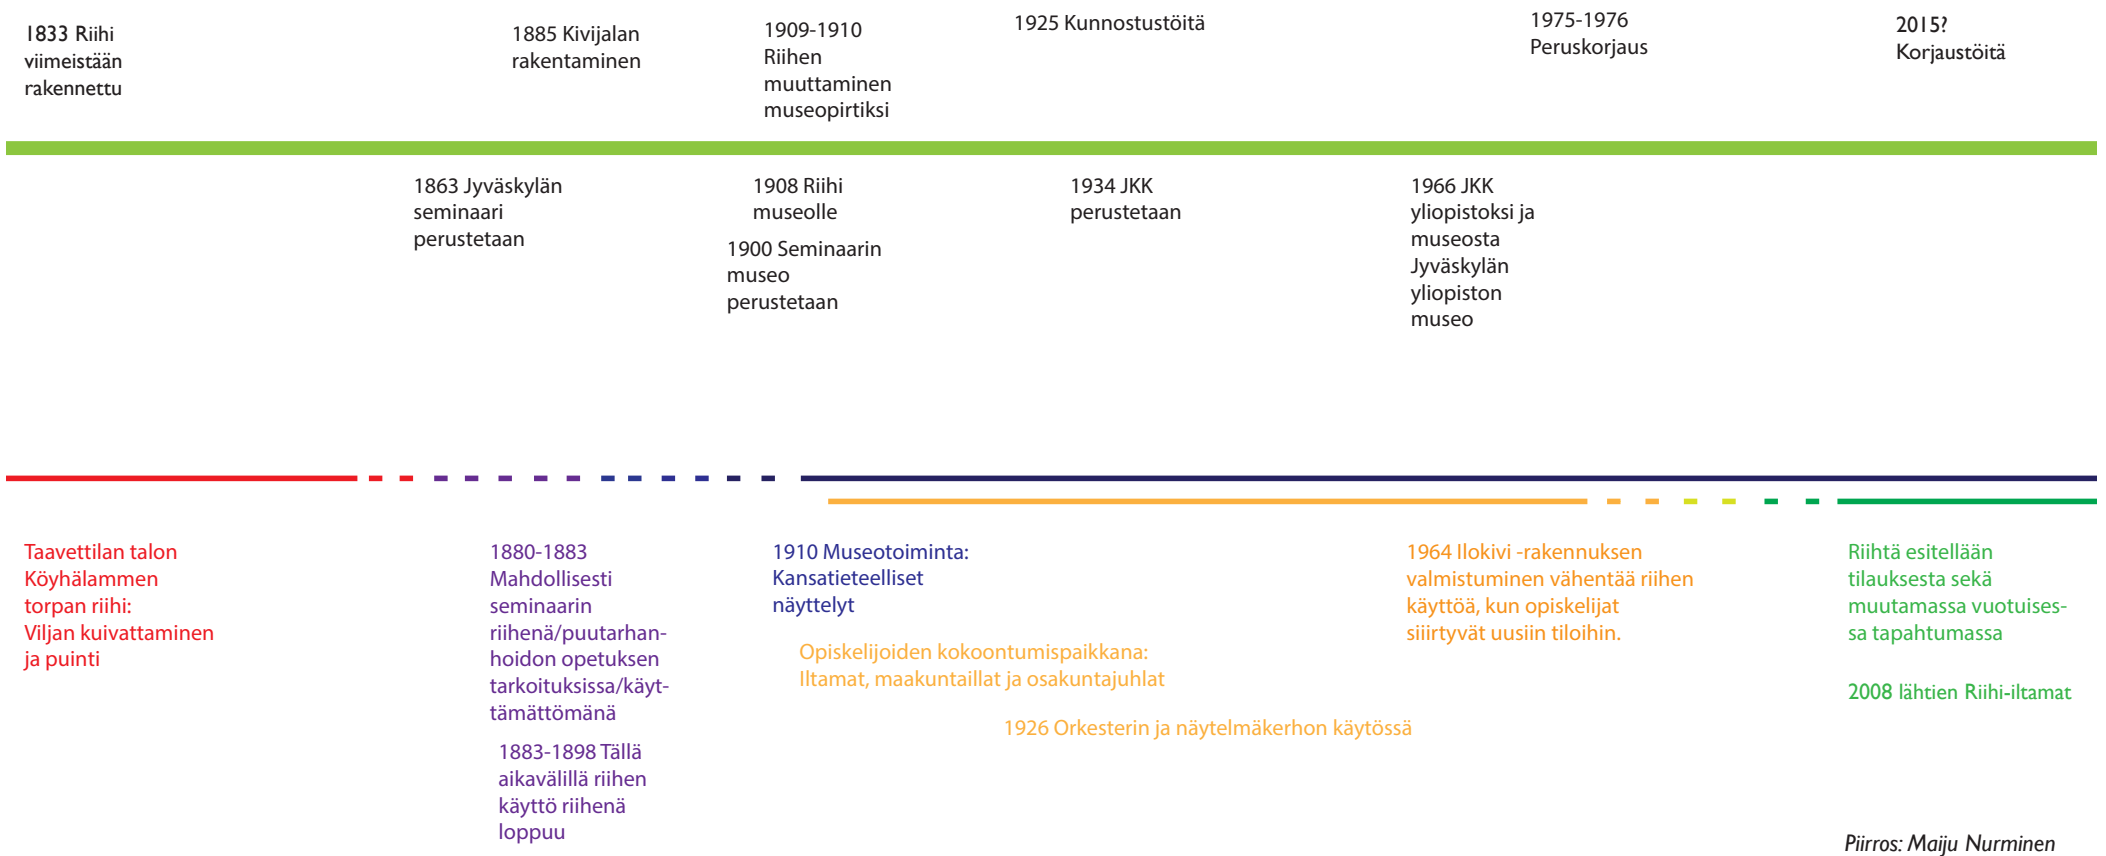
1833 Riihi viimeistään rakennettu

1885 Kivijalan rakentaminen

1909-1910 Riihen muuttaminen museopirtiksi

1925 Kunnostustöitä

1975-1976 Peruskorjaus

2015? Korjaustöitä

1863 Jyväskylän seminaari perustetaan

1908 Riihi museolle

1900 Seminaarin museo perustetaan

1934 JKK perustetaan

1966 JKK yliopistoksi ja museosta Jyväskylän yliopiston museo

Taavettilan talon Köyhälammen torpan riihi: Viljan kuivattaminen ja puinti

1880-1883 Mahdollisesti seminaarin riihenä/puutarhanhoidon opetuksen tarkoituksissa/käyttämättömänä

1883-1898 Tällä aikavälillä riihen käyttö riihenä loppuu

1910 Museotoiminta: Kansatieteelliset näyttelyt

Opiskelijoiden kokoontumispaikkana: Iltamat, maakuntaillat ja osakuntajuhlat

1926 Orkesterin ja näytelmäkerhon käytössä

1964 Ilokivi -rakennuksen valmistuminen vähentää riihen käyttöä, kun opiskelijat siirtyvät uusiin tiloihin.

Riihtä esitellään tilauksesta sekä muutamassa vuotuisessa tapahtumassa

2008 lähtien Riihi-iltamat

Piirros: Maiju Nurminen